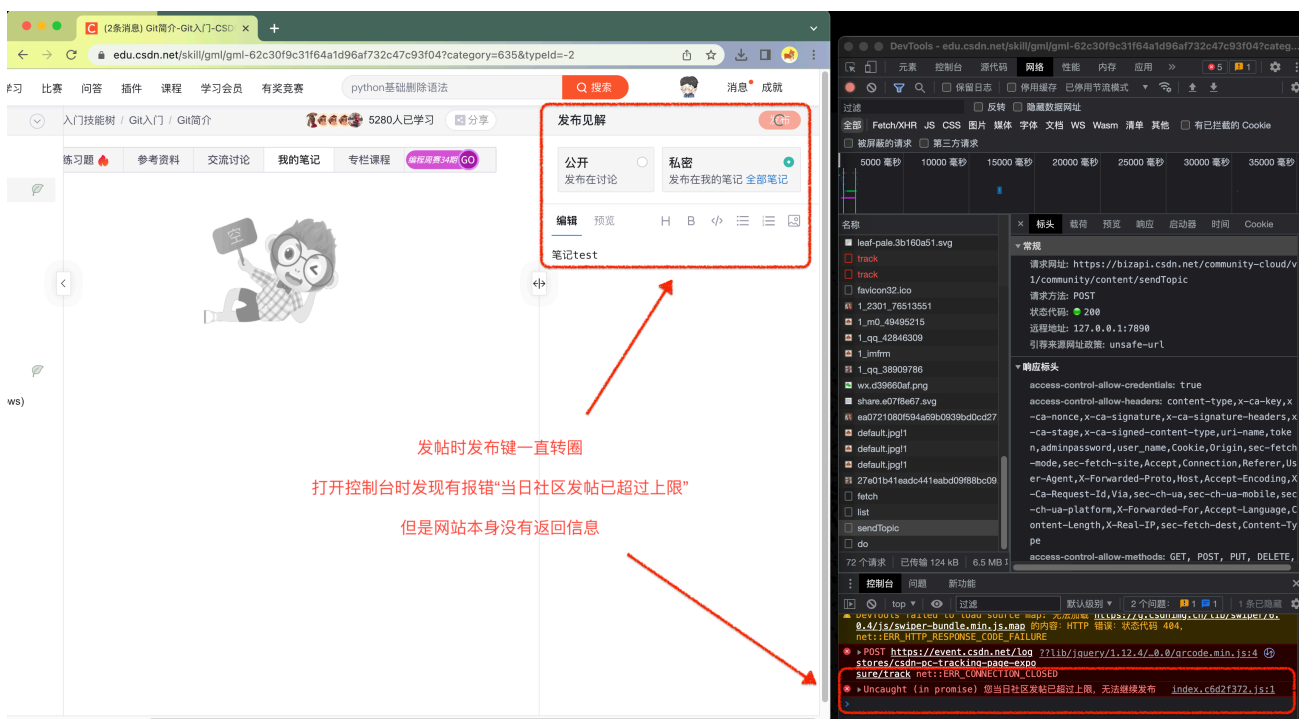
(2条消息) Git简介-Git入门-CSDN
edu.csdn.net/skill/gml/gml-62c30f9c31f64a1d96af732c47c93f04?category=635&typeId=-2

学习 比赛 问答 插件 课程 学习会员 有奖竞赛 python基础删除语法 搜索 消息 成就

入门技能树 / Git入门 / Git简介 5280人已学习 分享

练习题 参考资料 交流讨论 我的笔记 专栏课程 编程周赛34期 GO

空

ws)

发布见解 发布

公开 发布在讨论
私密 发布在我的笔记 全部笔记

编辑 预览 H B

笔记test

发帖时发布键一直转圈
打开控制台时发现有报错"当日社区发帖已超过上限"
但是网站本身没有返回信息

DevTools - edu.csdn.net/skill/gml/gml-62c30f9c31f64a1d96af732c47c93f04?categ...
元素 控制台 源代码 网络 性能 内存 应用 » 5 1
保留日志 停用缓存 已停用节流模式
过滤 反转 隐藏数据网址
全部 Fetch/XHR JS CSS 图片 媒体 字体 文档 WS Wasm 清单 其他 有已拦截的 Cookie
被屏蔽的请求 第三方请求
5000 毫秒 10000 毫秒 15000 毫秒 20000 毫秒 25000 毫秒 30000 毫秒 35000 毫秒

名称
leaf-pale.3b160a51.svg
track
track
favicon32.ico
1_2301_76513551
1_m0_49495215
1_qq_42846309
1_imfrm
1_qq_38909786
wx.d39660af.png
share.e07f8e67.svg
ea0721080f594a69b0939bd0cd27
default.jpg!1
default.jpg!1
default.jpg!1
27e01b41eadc441eabd09f88bc09
fetch
list
sendTopic
do
72 个请求 已传输 124 kB 6.5 MB

标头 载荷 预览 响应 启动器 时间 Cookie
▼常规
请求网址: https://bizapi.csdn.net/community-cloud/v1/community/content/sendTopic
请求方法: POST
状态代码: 200
远程地址: 127.0.0.1:7890
引荐来源网址政策: unsafe-url
▼响应标头
access-control-allow-credentials: true
access-control-allow-headers: content-type,x-ca-key,x-ca-nonce,x-ca-signature,x-ca-signature-headers,x-ca-stage,x-ca-signed-content-type,uri-name,token,adminpassword,user_name,Cookie,Origin,sec-fetch-mode,sec-fetch-site,Accept,Connection,Referer,User-Agent,X-Forwarded-Proto,Host,Accept-Encoding,X-Ca-Request-Id,Via,sec-ch-ua,sec-ch-ua-mobile,sec-ch-ua-platform,X-Forwarded-For,Accept-Language,Content-Length,X-Real-IP,sec-fetch-dest,Content-Type
access-control-allow-methods: GET, POST, PUT, DELETE,

控制台 问题 新功能
top 过滤 默认级别 2 个问题: 1 1 1 条已隐藏
DevTools failed to load source map: 无法加载 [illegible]0.4/js/swiper-bundle.min.js.map 的内容: HTTP 错误: 状态代码 404, net::ERR_HTTP_RESPONSE_CODE_FAILURE
POST https://event.csdn.net/log ??lib/jquery/1.12.4/…0.0/qrcode.min.js:4 stores/csdn-pc-tracking-page-expo sure/track net::ERR_CONNECTION_CLOSED
Uncaught (in promise) 您当日社区发帖已超过上限, 无法继续发布 index.c6d2f372.js:1